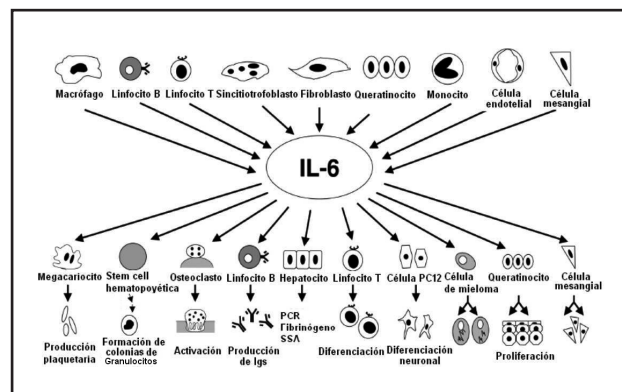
Macrófago Linfocito B Linfocito T Sincitiotrofoblasto Fibroblasto Queratinocito Monocito Célula endotelial Célula mesangial

IL-6

Megacariocito Stem cell hematopoyética Osteoclasto Linfocito B Hepatocito Linfocito T Célula PC12 Célula de mieloma Queratinocito Célula mesangial

PCR Fibrinógeno SSA

Producción plaquetaria Formación de colonias de Granulocitos Activación Producción de Igs Diferenciación Diferenciación neuronal Proliferación